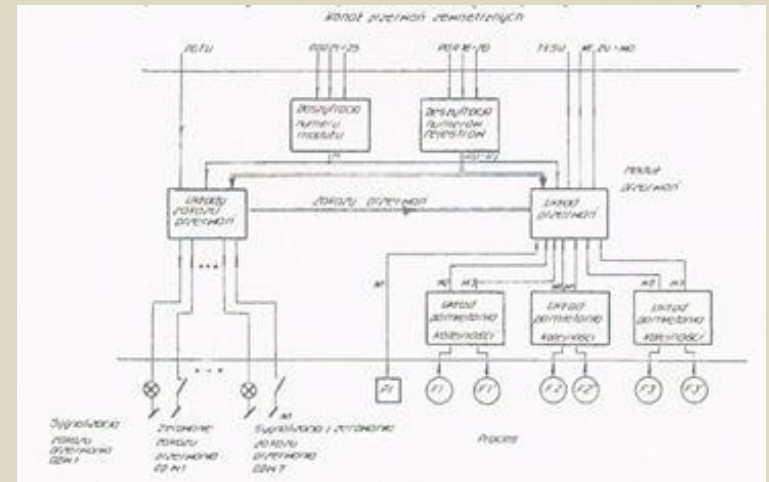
Kanał przerwań zewnętrznych

ZEZU

PODR 1-25

PODR 16-20

TESU

MZ ZU-MO

Deszyfracja numeru modułu

Deszyfracja numerów rejestrów

Moduł przerwań

Układy zakazu przerwań

Zakazy przerwań

Układ przerwań

Układ pamiętania kolejności

Układ pamiętania kolejności

Układ pamiętania kolejności

Zr

F1

F1'

F2

F2'

F3

F3'

Sygnalizacja zakazu przerwania OZW 1

Zezwolenie zakazu przerwania OZ M1

Sygnalizacja i zezwolenie zakazu przerwania OZW 7

Proces